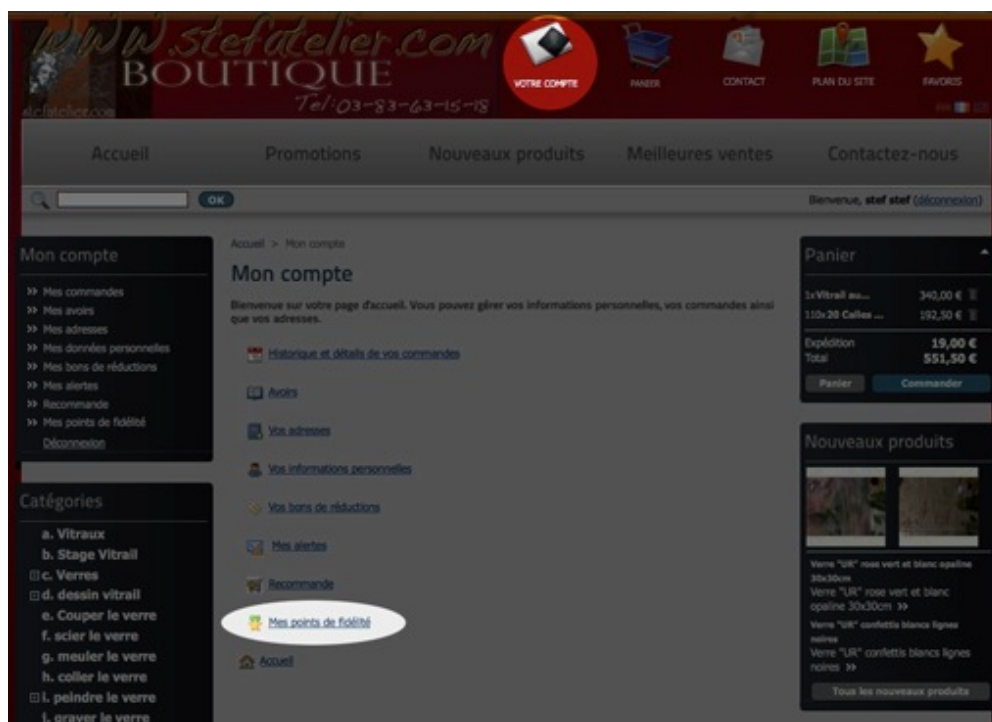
www.stefatelier.com
BOUTIQUE
Tel:03-83-63-15-18
stefatelier.com

VOTRE COMPTE
PANIER
CONTACT
PLAN DU SITE
FAVORIS

Accueil
Promotions
Nouveaux produits
Meilleures ventes
Contactez-nous

OK
Bienvenue, stef stef (déconnexion)

Mon compte
>> Mes commandes
>> Mes avoirs
>> Mes adresses
>> Mes données personnelles
>> Mes bons de réductions
>> Mes alertes
>> Recommande
>> Mes points de fidélité
Déconnexion

Catégories
a. Vitraux
b. Stage Vitrail
c. Verres
d. dessin vitrail
e. Couper le verre
f. scier le verre
g. meuler le verre
h. coller le verre
i. peindre le verre
j. graver le verre

Accueil > Mon compte

Mon compte

Bienvenue sur votre page d'accueil. Vous pouvez gérer vos informations personnelles, vos commandes ainsi que vos adresses.

Historique et détails de vos commandes

Avoirs

Vos adresses

Vos informations personnelles

Vos bons de réductions

Mes alertes

Recommande

Mes points de fidélité

Accueil

Panier
1xVitrail au... 340,00 €
110x20 Calles ... 192,50 €
Expédition 19,00 €
Total 551,50 €
Panier
Commander

Nouveaux produits
Verre "UR" rose vert et blanc opaline 30x30cm
Verre "UR" rose vert et blanc opaline 30x30cm >>
Verre "UR" confettis blancs lignes noires
Verre "UR" confettis blancs lignes noires >>
Tous les nouveaux produits